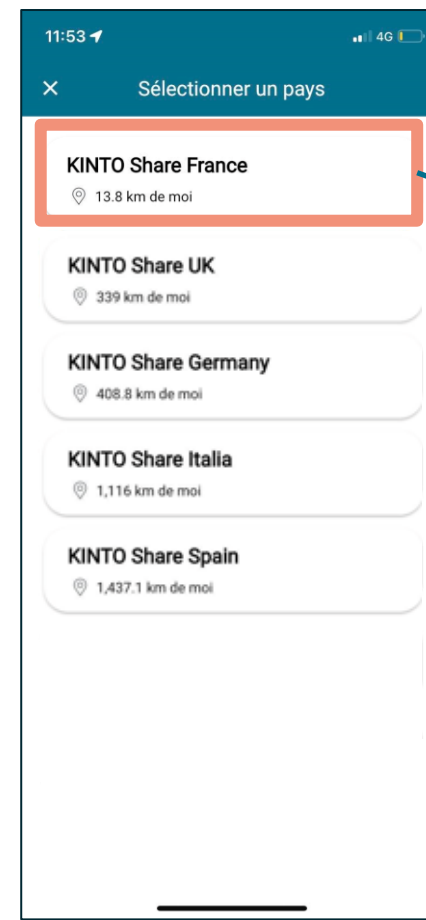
11:53

4G

×

Sélectionner un pays

KINTO Share France
13.8 km de moi

KINTO Share UK
339 km de moi

KINTO Share Germany
408.8 km de moi

KINTO Share Italia
1,116 km de moi

KINTO Share Spain
1,437.1 km de moi